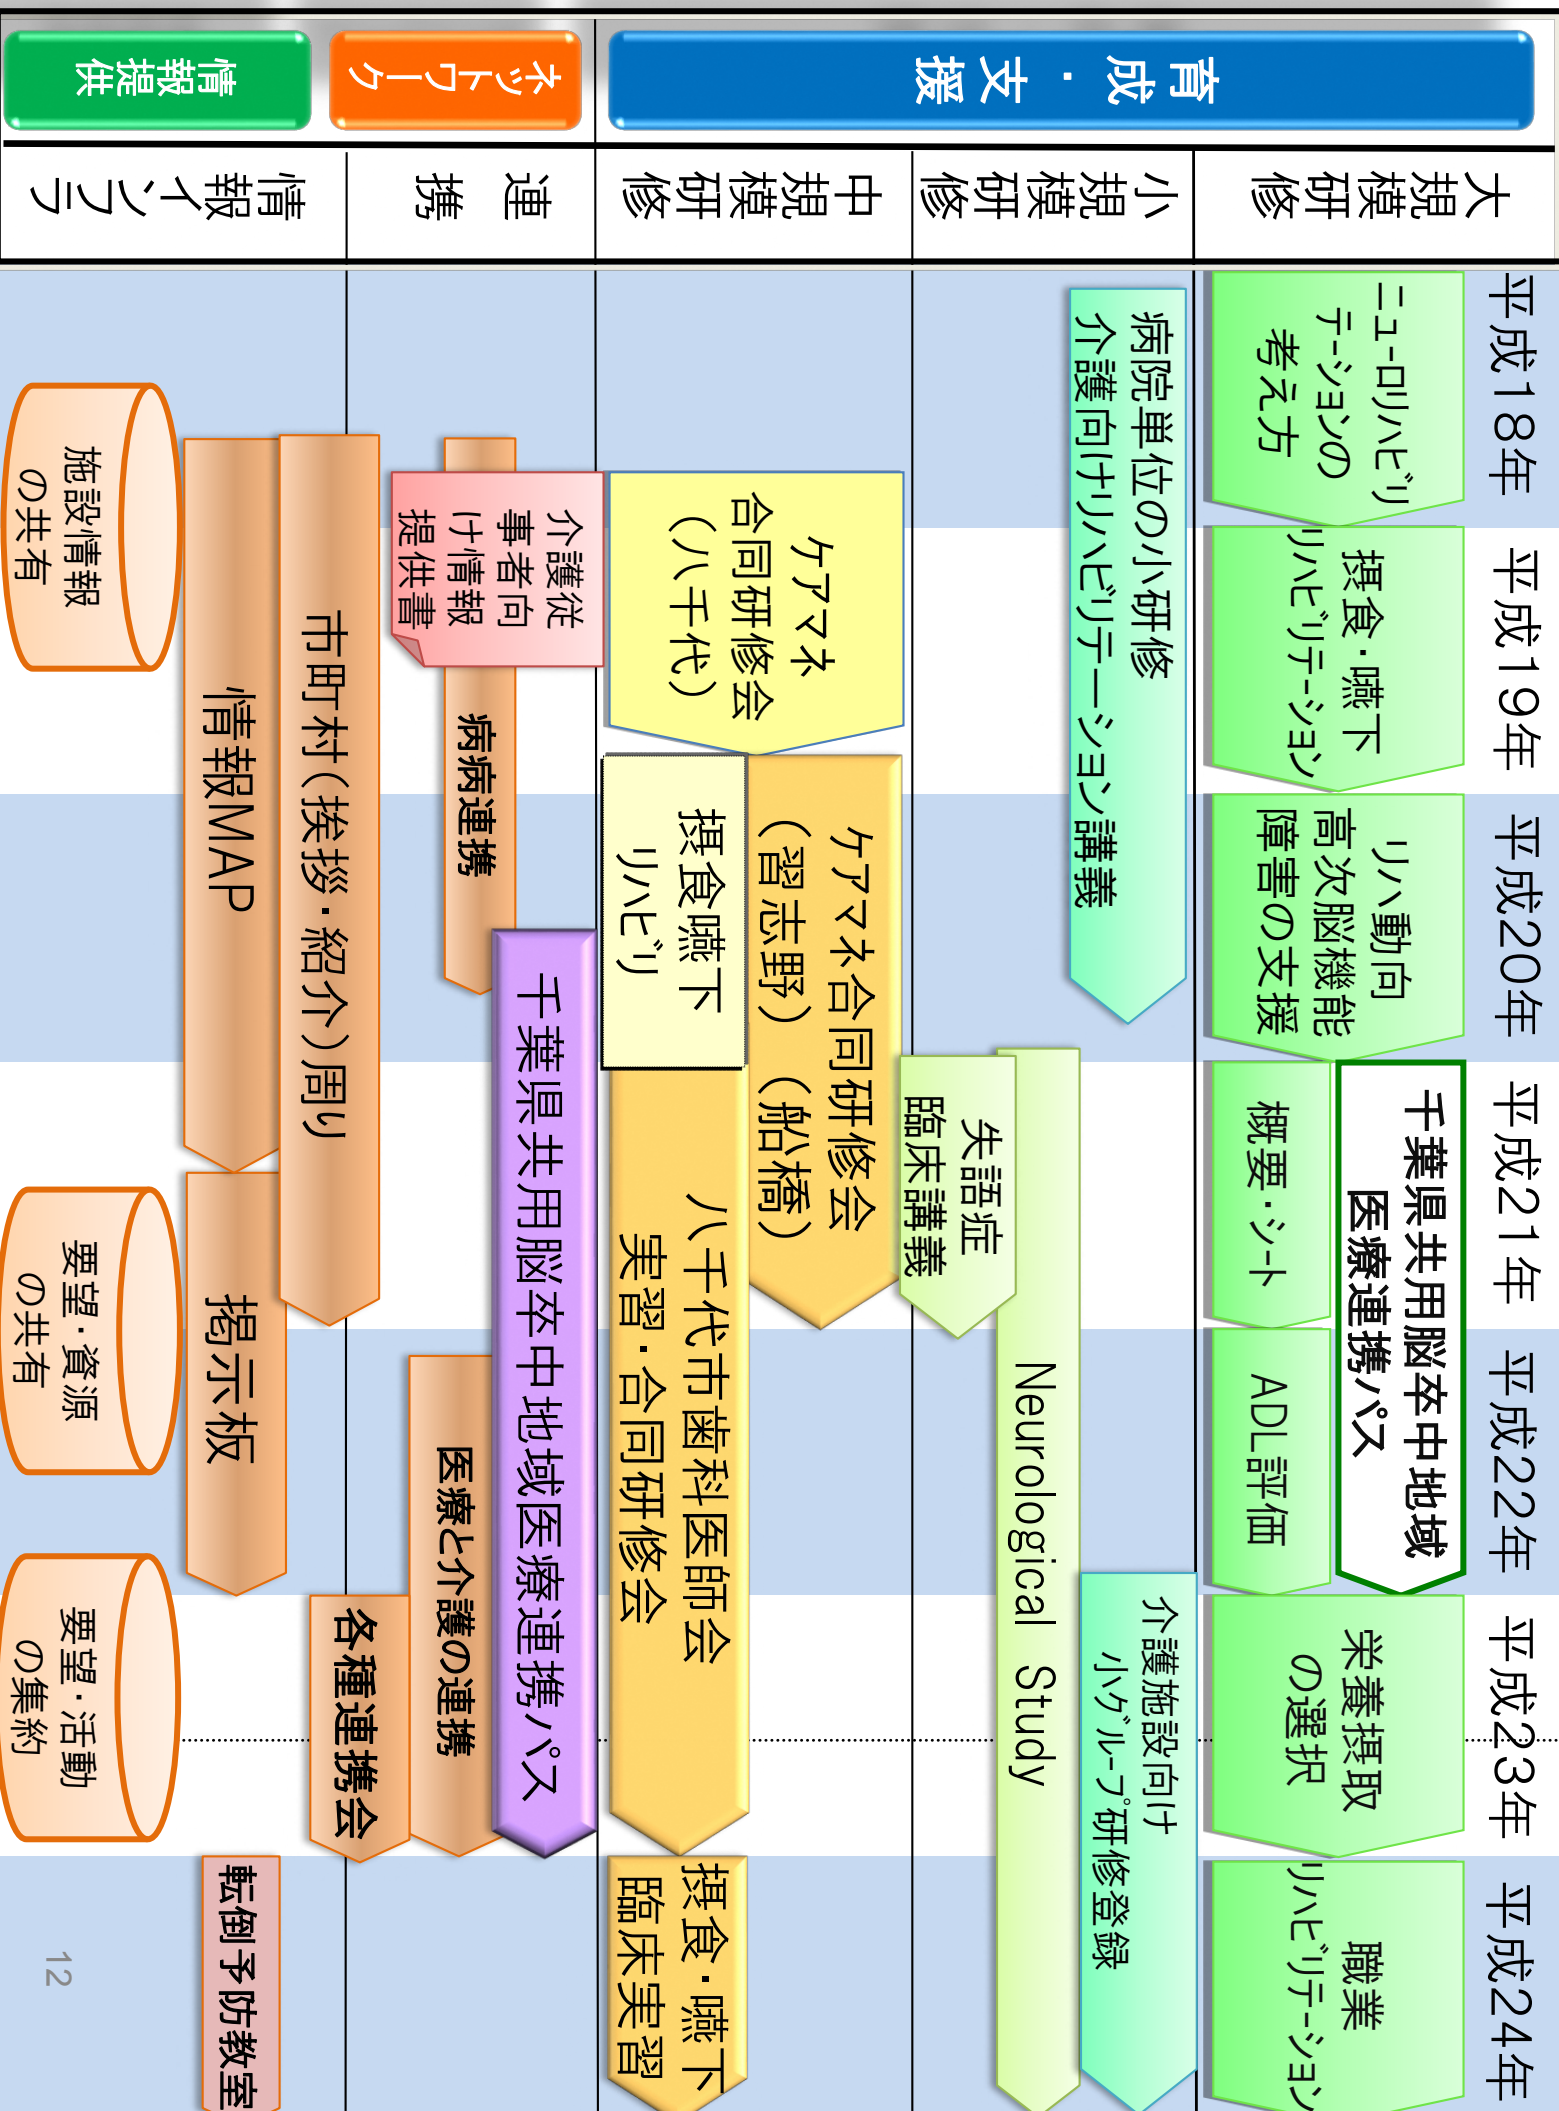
育成・支援

大規模研修

小規模研修

中規模研修

ネットワーク

連携

情報提供

情報インフラ

平成18年

平成19年

平成20年

平成21年

平成22年

平成23年

平成24年

ニューロリハビリテーションの考え方

摂食・嚥下リハビリテーション

リハ動向 高次脳機能障害の支援

千葉県共用脳卒中地域医療連携パス

概要・シート

ADL評価

栄養摂取の選択

職業リハビリテーション

病院単位の小研修 介護向けリハビリテーション講義

失語症臨床講義

Neurological Study

介護施設向け小グループ研修登録

ケアマネ合同研修会（八千代）

ケアマネ合同研修会（習志野）（船橋）

摂食嚥下リハビリ

八千代市歯科医師会実習・合同研修会

摂食・嚥下臨床実習

介護従事者向け情報提供書

病病連携

千葉県共用脳卒中地域医療連携パス

医療と介護の連携

各種連携会

市町村（挨拶・紹介）周り

情報MAP

掲示板

転倒予防教室

施設情報の共有

要望・資源の共有

要望・活動の集約

12